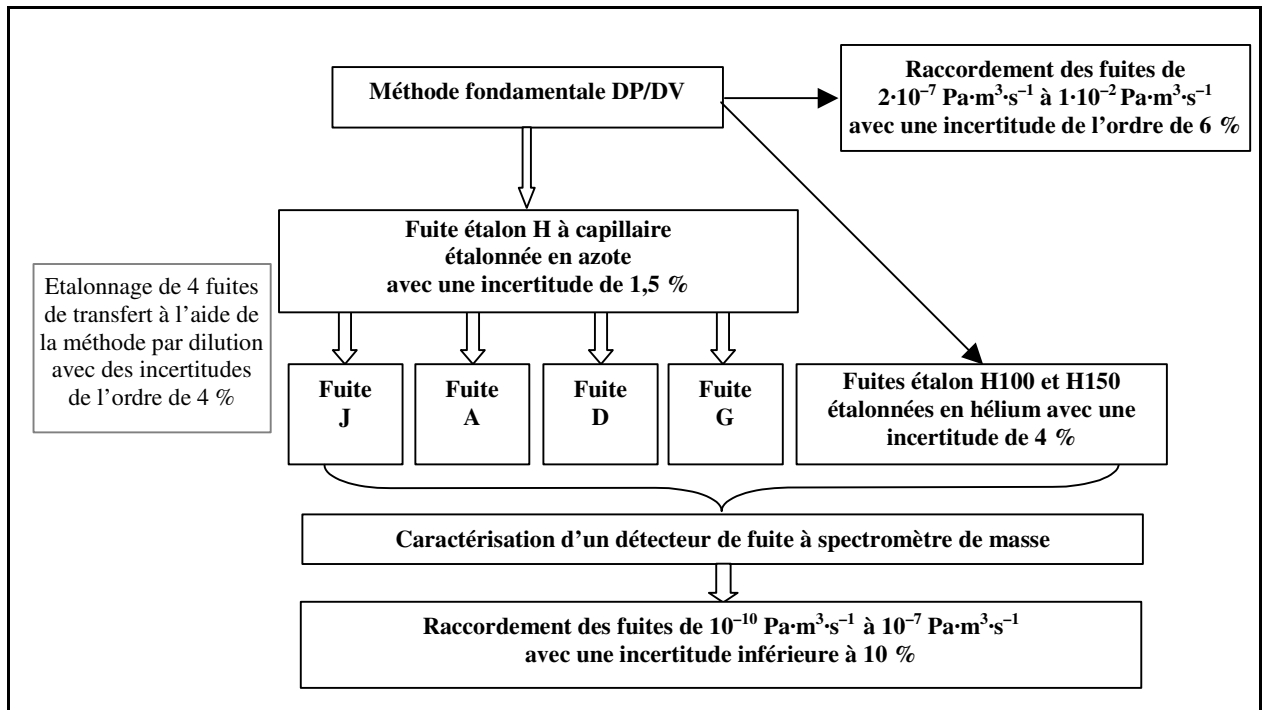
Méthode fondamentale DP/DV

Raccordement des fuites de $2 \cdot 10^{-7}$ Pa·m$^3$·s$^{-1}$ à $1 \cdot 10^{-2}$ Pa·m$^3$·s$^{-1}$ avec une incertitude de l'ordre de 6 %

Fuite étalon H à capillaire étalonnée en azote avec une incertitude de 1,5 %

Etalonnage de 4 fuites de transfert à l'aide de la méthode par dilution avec des incertitudes de l'ordre de 4 %

Fuite J

Fuite A

Fuite D

Fuite G

Fuites étalon H100 et H150 étalonnées en hélium avec une incertitude de 4 %

Caractérisation d'un détecteur de fuite à spectromètre de masse

Raccordement des fuites de $10^{-10}$ Pa·m$^3$·s$^{-1}$ à $10^{-7}$ Pa·m$^3$·s$^{-1}$ avec une incertitude inférieure à 10 %